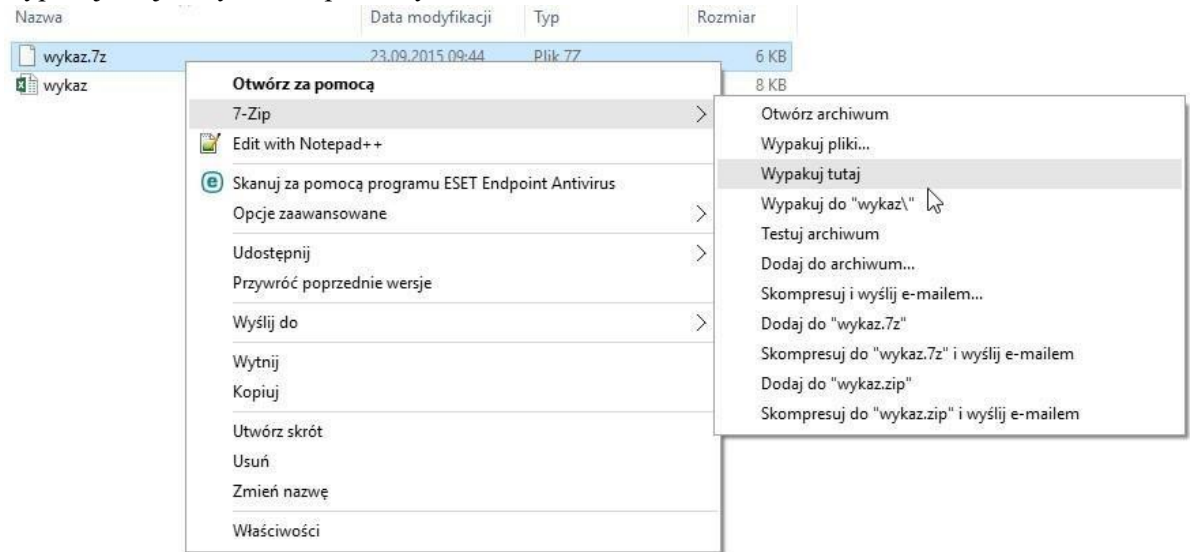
| Nazwa | Data modyfikacji | Typ | Rozmiar |
|---|---|---|---|
| wykaz.7z | 23.09.2015 09:44 | Plik 7Z | 6 KB |
| wykaz | | | 8 KB |

Otwórz za pomocą
7-Zip
Edit with Notepad++
Skanuj za pomocą programu ESET Endpoint Antivirus
Opcje zaawansowane
Udostępnij
Przywróć poprzednie wersje
Wyślij do
Wytnij
Kopiuj
Utwórz skrót
Usuń
Zmień nazwę
Właściwości

Otwórz archiwum
Wypakuj pliki...
Wypakuj tutaj
Wypakuj do "wykaz\"
Testuj archiwum
Dodaj do archiwum...
Skompresuj i wyślij e-mailem...
Dodaj do "wykaz.7z"
Skompresuj do "wykaz.7z" i wyślij e-mailem
Dodaj do "wykaz.zip"
Skompresuj do "wykaz.zip" i wyślij e-mailem